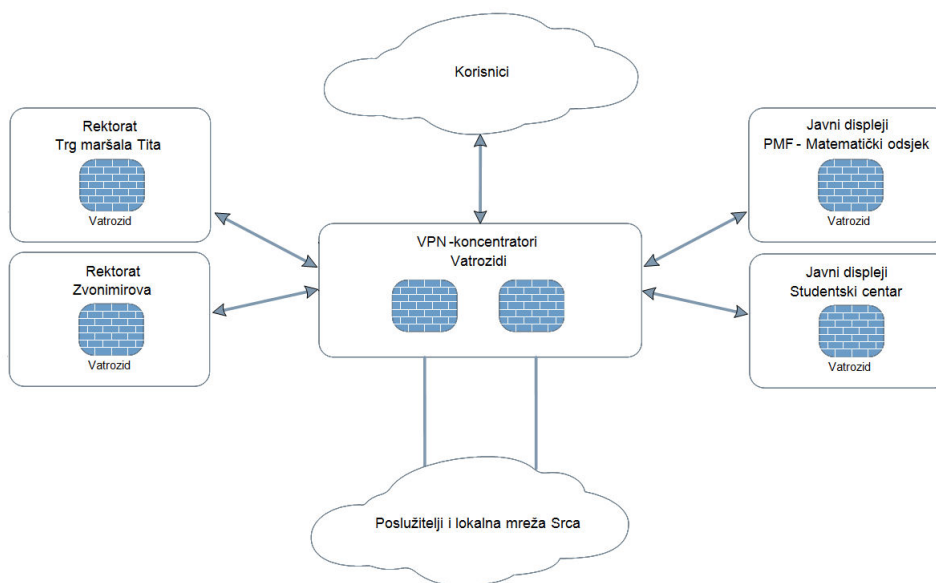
Korisnici

Rektorat
Trg maršala Tita

Vatrozid

Rektorat
Zvonimirova

Vatrozid

VPN -koncentratori
Vatrozidi

Javni displeji
PMF - Matematički odsjek

Vatrozid

Javni displeji
Studentski centar

Vatrozid

Poslužitelji i lokalna mreža Srca